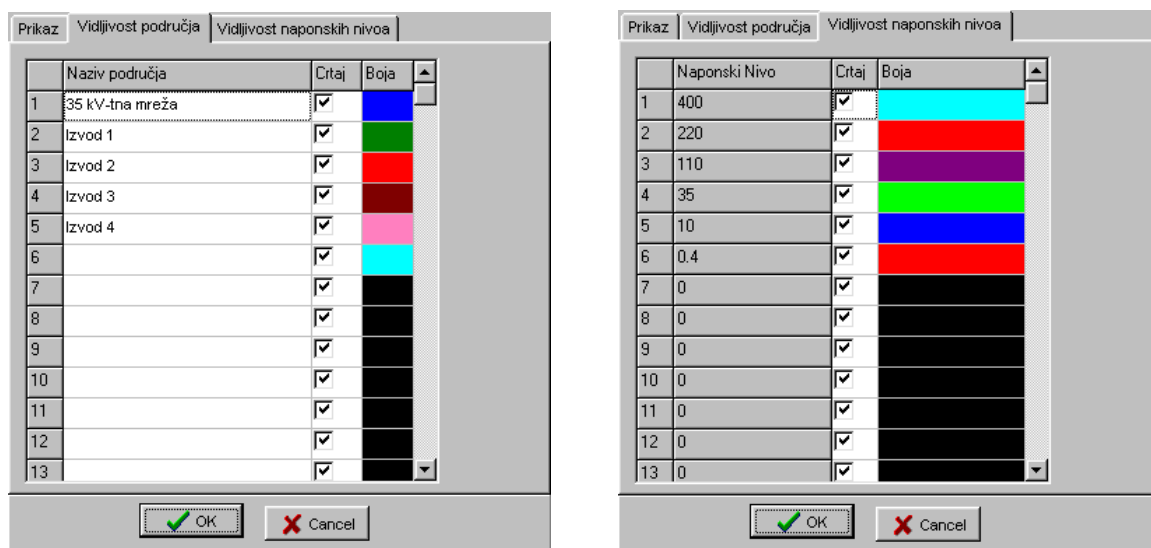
Prikaz | Vidljivost područja | Vidljivost naponskih nivoa

| | Naziv područja | Crtaj | Boja |
|---|---|---|---|
| 1 | 35 kV-tna mreža | ☑ | |
| 2 | Izvod 1 | ☑ | |
| 3 | Izvod 2 | ☑ | |
| 4 | Izvod 3 | ☑ | |
| 5 | Izvod 4 | ☑ | |
| 6 | | ☑ | |
| 7 | | ☑ | |
| 8 | | ☑ | |
| 9 | | ☑ | |
| 10 | | ☑ | |
| 11 | | ☑ | |
| 12 | | ☑ | |
| 13 | | ☑ | |

OK | Cancel

Prikaz | Vidljivost područja | Vidljivost naponskih nivoa

| | Naponski Nivo | Crtaj | Boja |
|---|---|---|---|
| 1 | 400 | ☑ | |
| 2 | 220 | ☑ | |
| 3 | 110 | ☑ | |
| 4 | 35 | ☑ | |
| 5 | 10 | ☑ | |
| 6 | 0.4 | ☑ | |
| 7 | 0 | ☑ | |
| 8 | 0 | ☑ | |
| 9 | 0 | ☑ | |
| 10 | 0 | ☑ | |
| 11 | 0 | ☑ | |
| 12 | 0 | ☑ | |
| 13 | 0 | ☑ | |

OK | Cancel